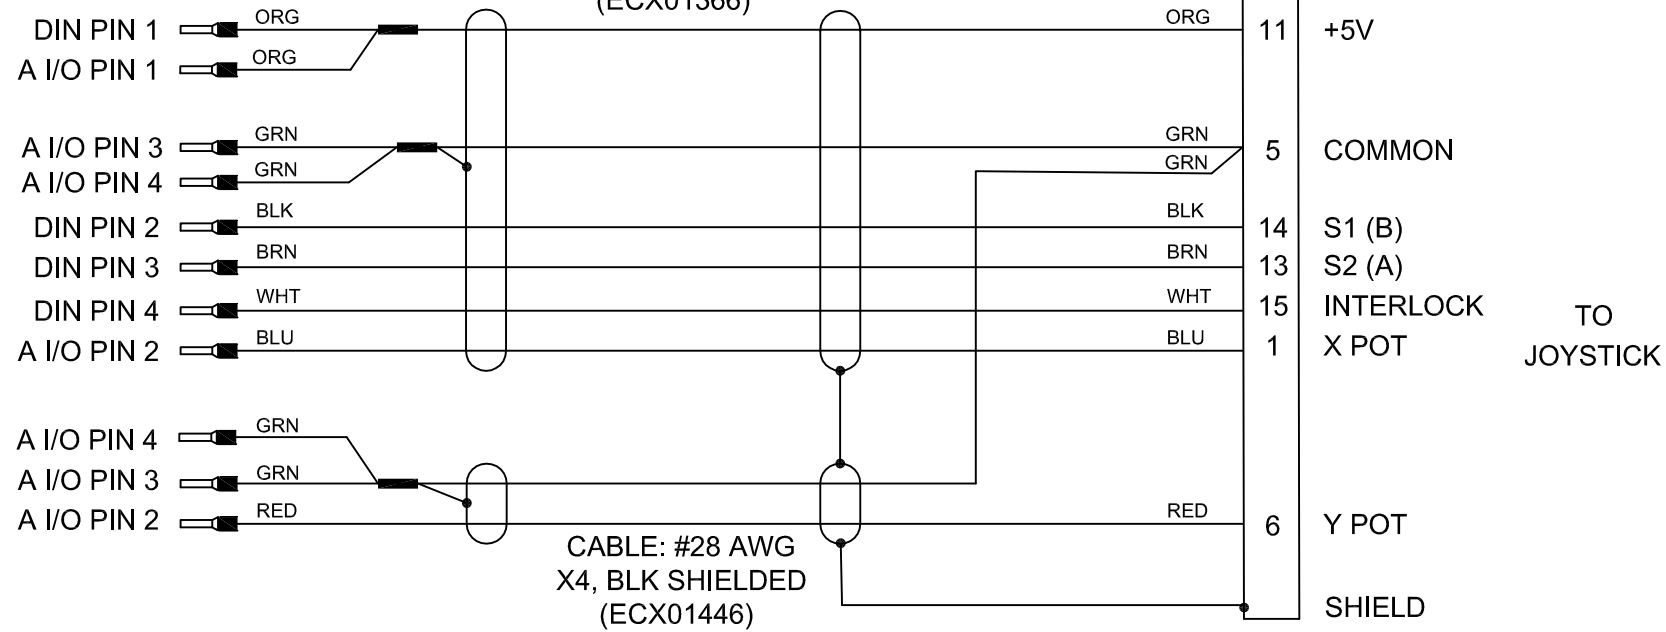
(ECX01366)

DIN PIN 1
ORG
A I/O PIN 1
ORG
ORG
11
+5V

A I/O PIN 3
GRN
A I/O PIN 4
GRN
GRN
GRN
5
COMMON

DIN PIN 2
BLK
BLK
14
S1 (B)

DIN PIN 3
BRN
BRN
13
S2 (A)

DIN PIN 4
WHT
WHT
15
INTERLOCK

A I/O PIN 2
BLU
BLU
1
X POT

TO JOYSTICK

A I/O PIN 4
GRN
A I/O PIN 3
GRN
A I/O PIN 2
RED
RED
6
Y POT

CABLE: #28 AWG X4, BLK SHIELDED (ECX01446)

SHIELD